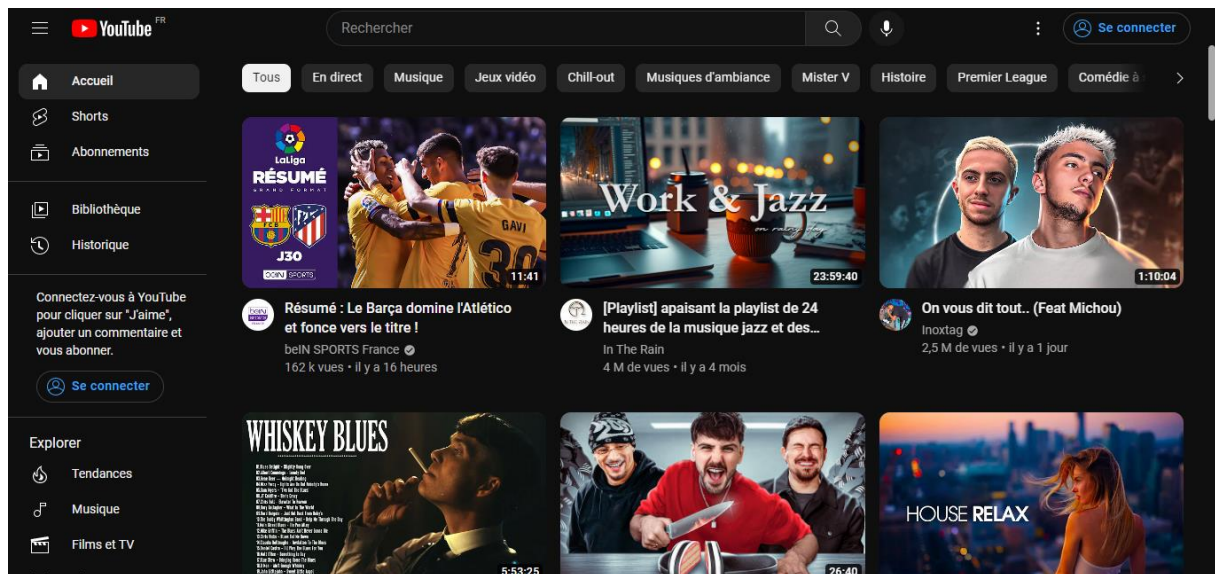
YouTube FR

Rechercher

Se connecter

Accueil
Shorts
Abonnements

Bibliothèque
Historique

Connectez-vous à YouTube pour cliquer sur "J'aime", ajouter un commentaire et vous abonner.

Se connecter

Explorer
Tendances
Musique
Films et TV

Tous | En direct | Musique | Jeux vidéo | Chill-out | Musiques d'ambiance | Mister V | Histoire | Premier League | Comédie à

LaLiga RÉSUMÉ GRAND FORMAT J30 beIN SPORTS GAVI 30
11:41
Résumé : Le Barça domine l'Atlético et fonce vers le titre !
beIN SPORTS France
162 k vues • il y a 16 heures

Work & Jazz
23:59:40
[Playlist] apaisant la playlist de 24 heures de la musique jazz et des...
In The Rain
4 M de vues • il y a 4 mois

1:10:04
On vous dit tout.. (Feat Michou)
Inoxtag
2,5 M de vues • il y a 1 jour

WHISKEY BLUES
5:53:25

26:40

HOUSE RELAX